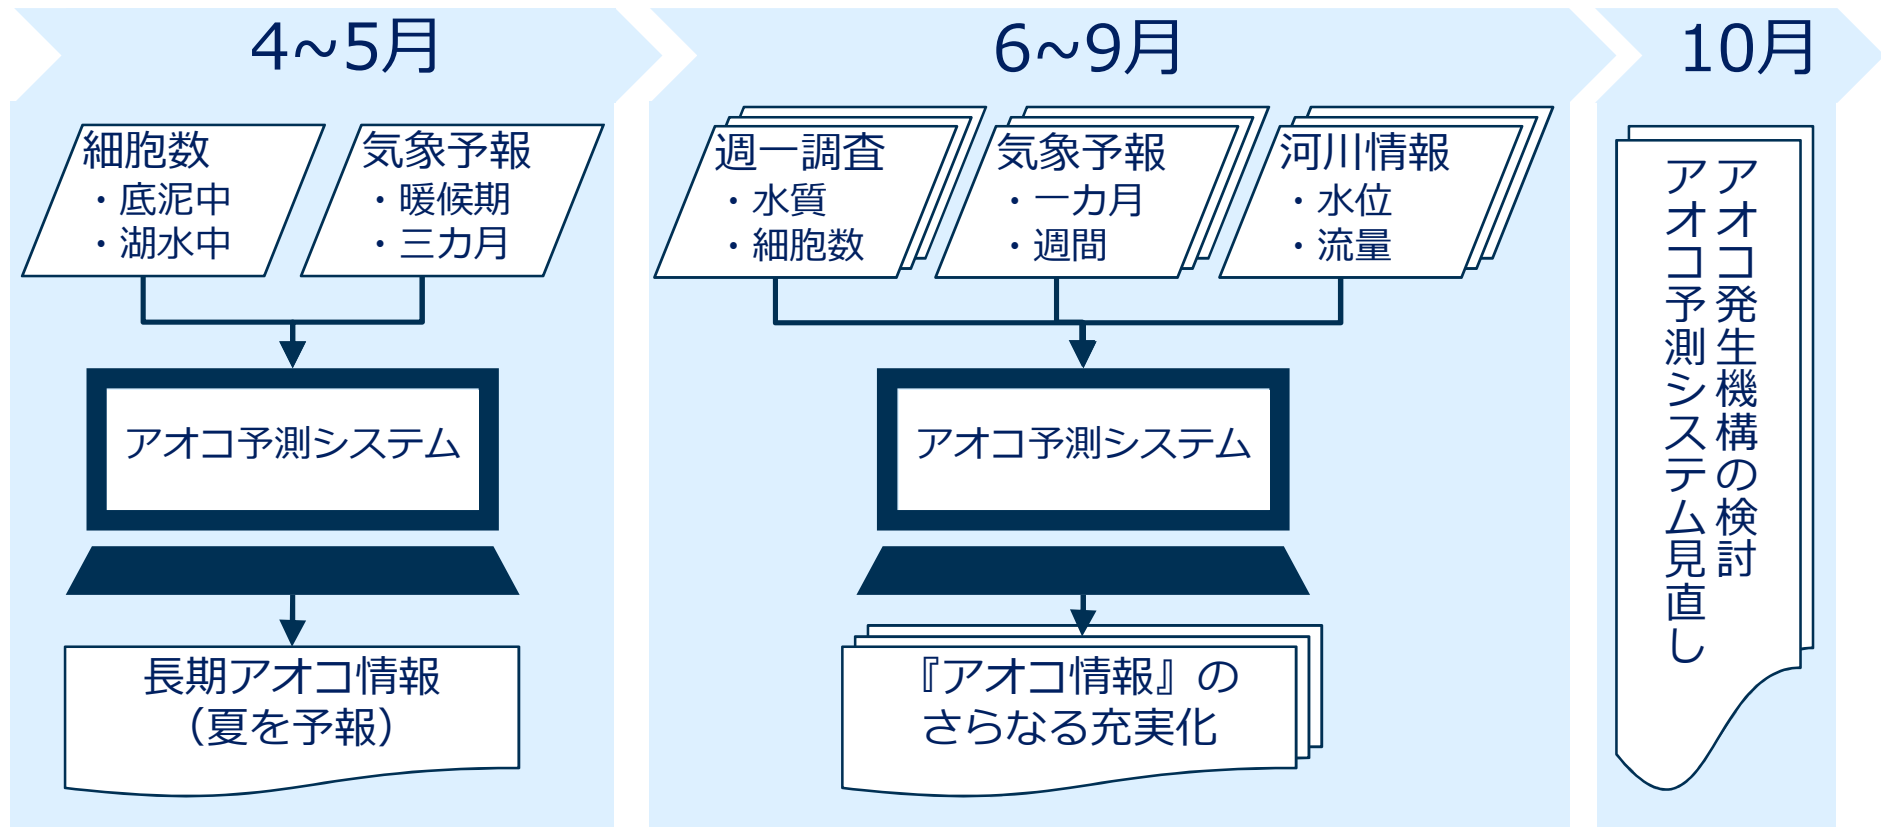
4~5月

細胞数
・底泥中
・湖水中

気象予報
・暖候期
・三カ月

アオコ予測システム

長期アオコ情報
（夏を予報）

6~9月

週一調査
・水質
・細胞数

気象予報
・一カ月
・週間

河川情報
・水位
・流量

アオコ予測システム

『アオコ情報』の
さらなる充実化

10月

アオコ発生機構の検討
アオコ予測システム見直し